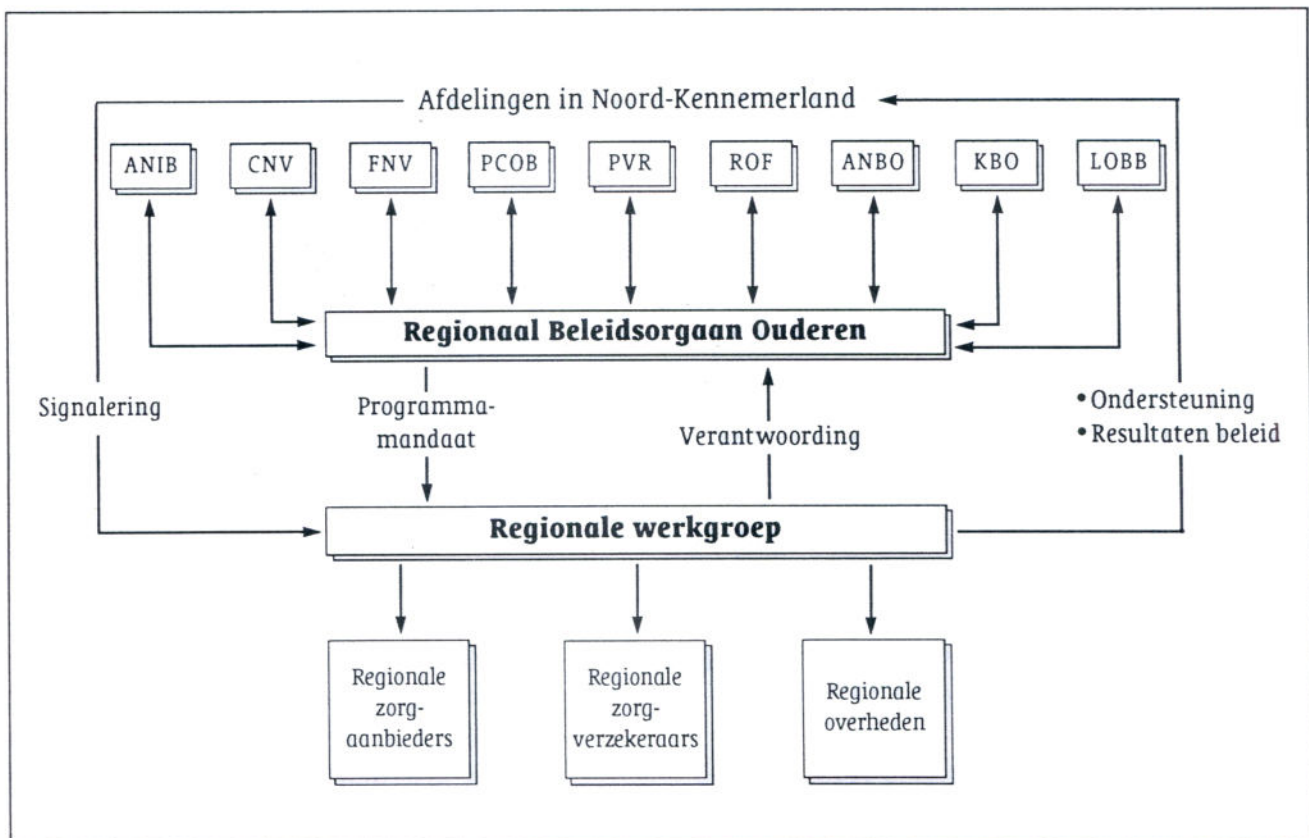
Afdelingen in Noord-Kennemerland

ANIB

CNV

FNV

PCOB

PVR

ROF

ANBO

KBO

LOBB

Regionaal Beleidsorgaan Ouderen

Signalering

Programmamandaat

Verantwoording

• Ondersteuning
• Resultaten beleid

Regionale werkgroep

Regionale zorgaanbieders

Regionale zorgverzekeraars

Regionale overheden